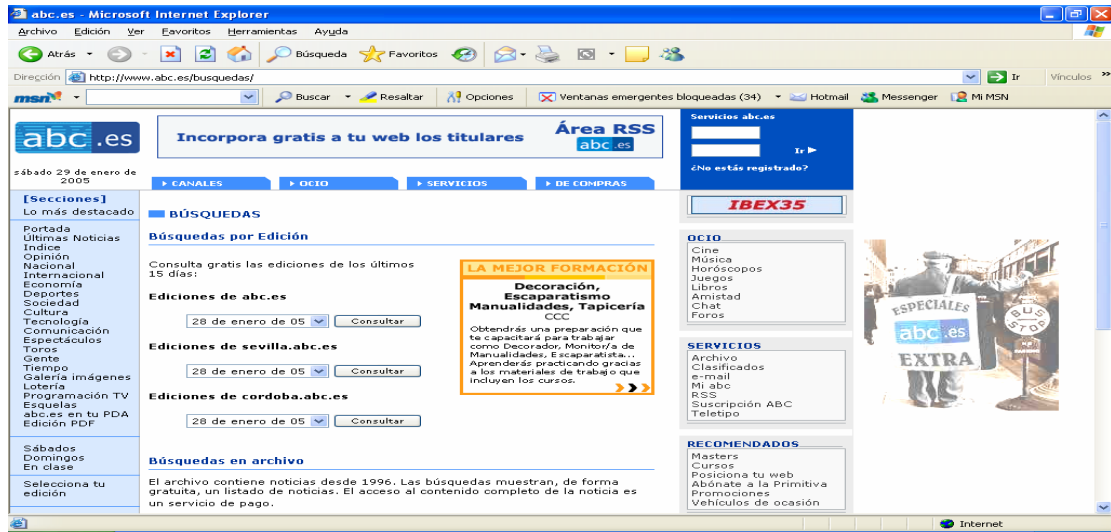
abc.es - Microsoft Internet Explorer

Archivo Edición Ver Favoritos Herramientas Ayuda

Atrás Búsqueda Favoritos

Dirección http://www.abc.es/busquedas/

Ir Vínculos

msn Buscar Resaltar Opciones Ventanas emergentes bloqueadas (34) Hotmail Messenger Mi MSN

abc.es

sábado 29 de enero de 2005

Incorpora gratis a tu web los titulares

Área RSS abc.es

Servicios abc.es

Ir

¿No estás registrado?

CANALES OCIO SERVICIOS DE COMPRAS

[Secciones]
Lo más destacado

Portada
Últimas Noticias
Indice
Opinión
Nacional
Internacional
Economía
Deportes
Sociedad
Cultura
Tecnología
Comunicación
Espectáculos
Toros
Gente
Tiempo
Galería imágenes
Lotería
Programación TV
Esquelas
abc.es en tu PDA
Edición PDF

Sábados
Domingos
En clase

Selecciona tu edición

BÚSQUEDAS

Búsquedas por Edición

Consulta gratis las ediciones de los últimos 15 días:

Ediciones de abc.es

28 de enero de 05 Consultar

Ediciones de sevilla.abc.es

28 de enero de 05 Consultar

Ediciones de cordoba.abc.es

28 de enero de 05 Consultar

LA MEJOR FORMACIÓN

Decoración, Escaparatismo Manualidades, Tapicería

CCC

Obtendrás una preparación que te capacitará para trabajar como Decorador, Monitor/a de Manualidades, Escaparatista... Aprenderás practicando gracias a los materiales de trabajo que incluyen los cursos.

Búsquedas en archivo

El archivo contiene noticias desde 1996. Las búsquedas muestran, de forma gratuita, un listado de noticias. El acceso al contenido completo de la noticia es un servicio de pago.

IBEX35

OCIO
Cine
Música
Horóscopos
Juegos
Libros
Amistad
Chat
Foros

SERVICIOS
Archivo
Clasificados
e-mail
Mi abc
RSS
Suscripción ABC
Teletipo

RECOMENDADOS
Masters
Cursos
Posiciona tu web
Abónate a la Primitiva
Promociones
Vehículos de ocasión

ESPECIALES abc.es EXTRA

BUS STOP

Internet